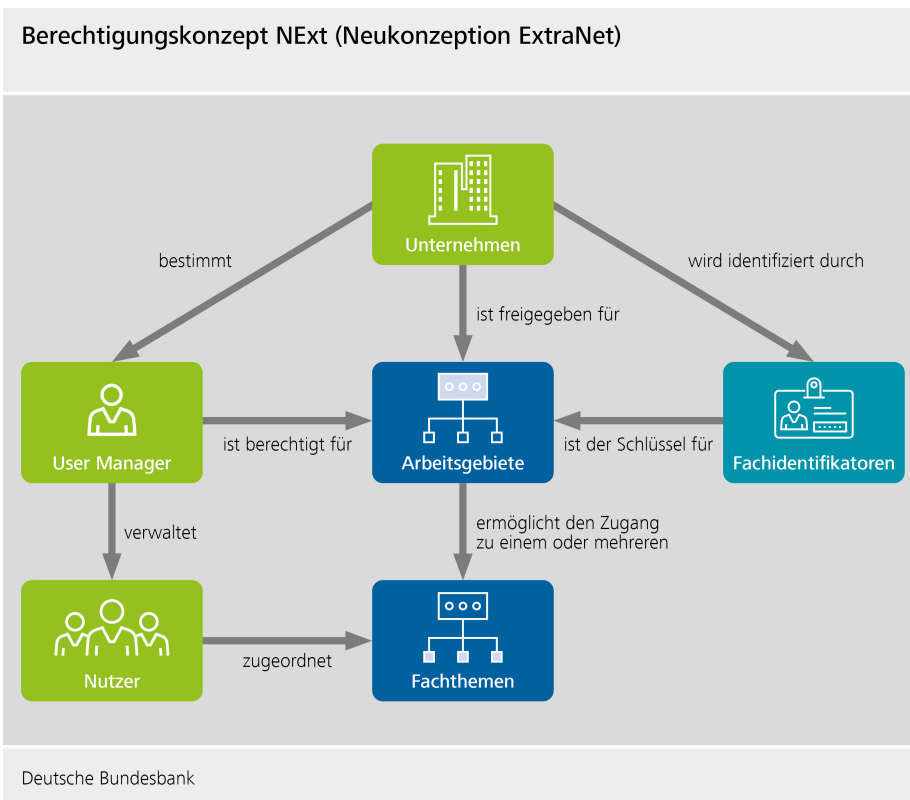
Berechtigungskonzept NExt (Neukonzeption ExtraNet)

Unternehmen

bestimmt

ist freigegeben für

wird identifiziert durch

User Manager

ist berechtigt für

Arbeitsgebiete

ist der Schlüssel für

Fachidentifikatoren

verwaltet

ermöglicht den Zugang zu einem oder mehreren

Nutzer

zugeordnet

Fachthemen

Deutsche Bundesbank